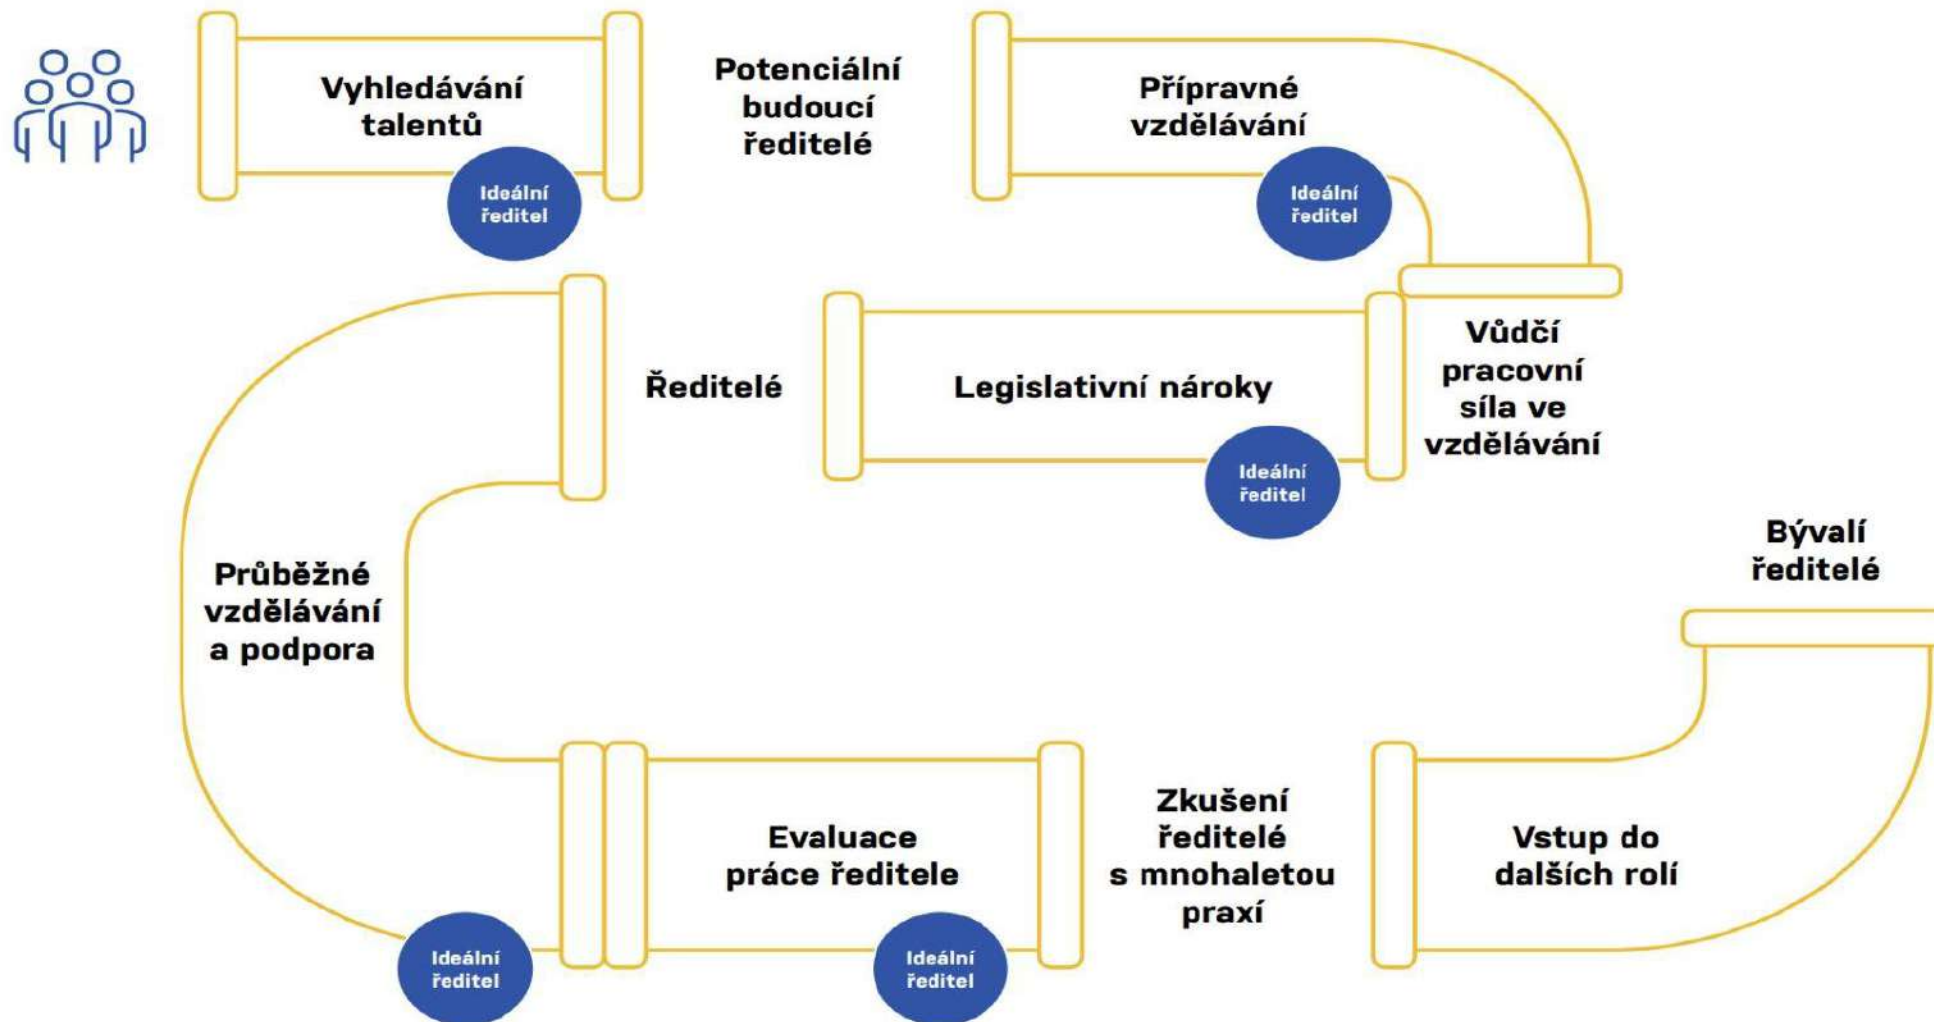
Vyhledávání talentů

Ideální ředitel

Potenciální budoucí ředitelé

Přípravné vzdělávání

Ideální ředitel

Ředitelé

Legislativní nároky

Ideální ředitel

Vůdčí pracovní síla ve vzdělávání

Průběžné vzdělávání a podpora

Bývalí ředitelé

Evaluace práce ředitele

Zkušení ředitelé s mnohaletou praxí

Vstup do dalších rolí

Ideální ředitel

Ideální ředitel